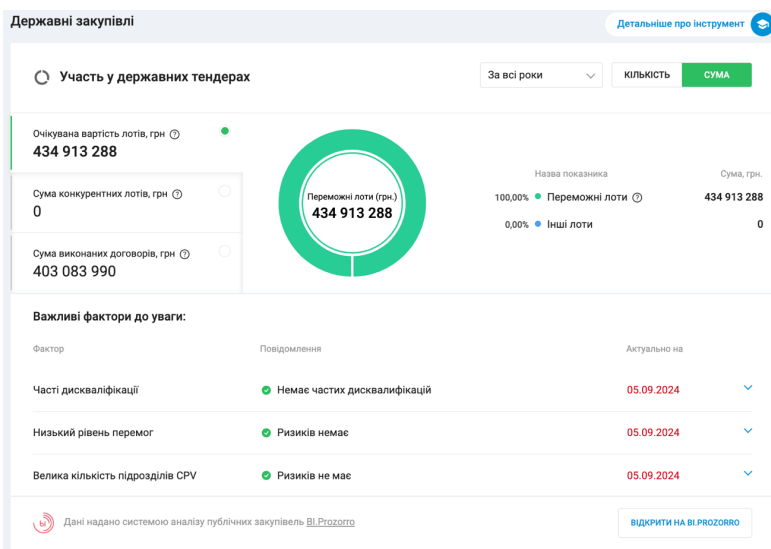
Державні закупівлі

Детальніше про інструмент

Участь у державних тендерах

За всі роки

КІЛЬКІСТЬ

СУМА

Очікувана вартість лотів, грн
434 913 288

Сума конкурентних лотів, грн
0

Сума виконаних договорів, грн
403 083 990

Переможні лоти (грн.)
434 913 288

| | Назва показника | Сума, грн. |
|---|---|---|
| 100,00% | Переможні лоти | 434 913 288 |
| 0,00% | Інші лоти | 0 |

Важливі фактори до уваги:

| Фактор | Повідомлення | Актуально на |
|---|---|---|
| Часті дискваліфікації | Немає частих дискваліфікацій | 05.09.2024 |
| Низький рівень перемог | Ризиків немає | 05.09.2024 |
| Велика кількість підрозділів CPV | Ризиків не має | 05.09.2024 |

BI

Дані надано системою аналізу публічних закупівель BI.Prozorro

ВІДКРИТИ НА BI.PROZORRO